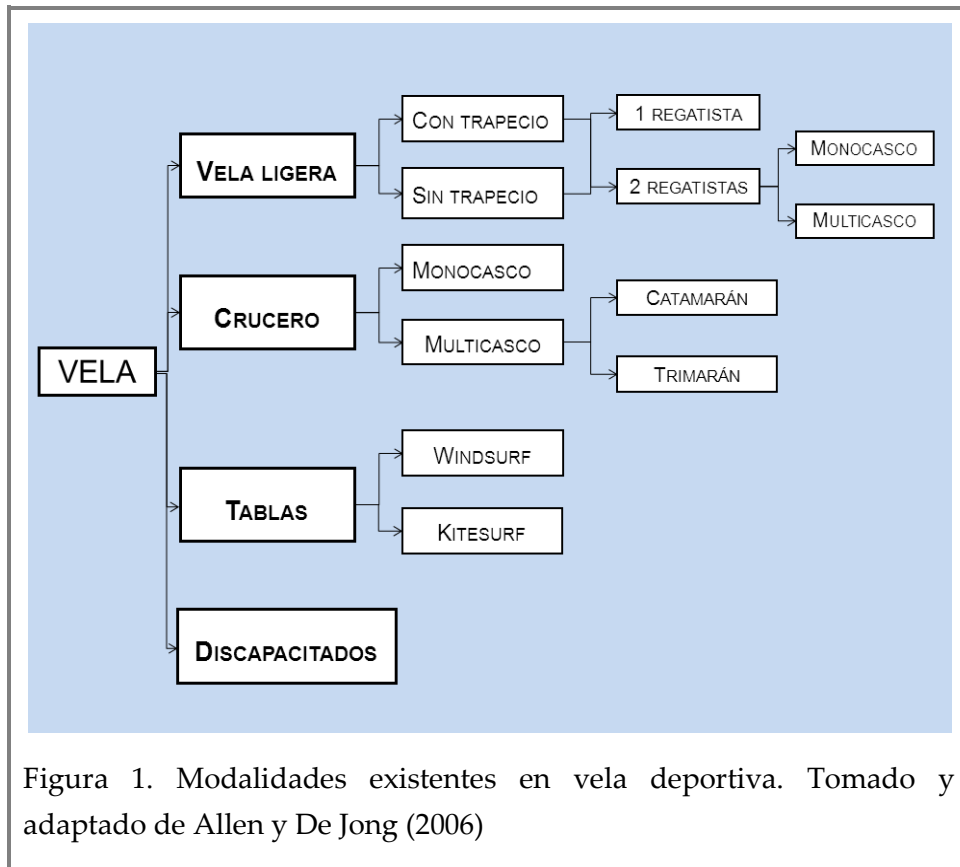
VELA

Vela ligera

Con trapecio

Sin trapecio

1 regatista

2 regatistas

Monocasco

Multicasco

Crucero

Monocasco

Multicasco

Catamarán

Trimarán

Tablas

Windsurf

Kitesurf

Discapacitados

Figura 1. Modalidades existentes en vela deportiva. Tomado y adaptado de Allen y De Jong (2006)